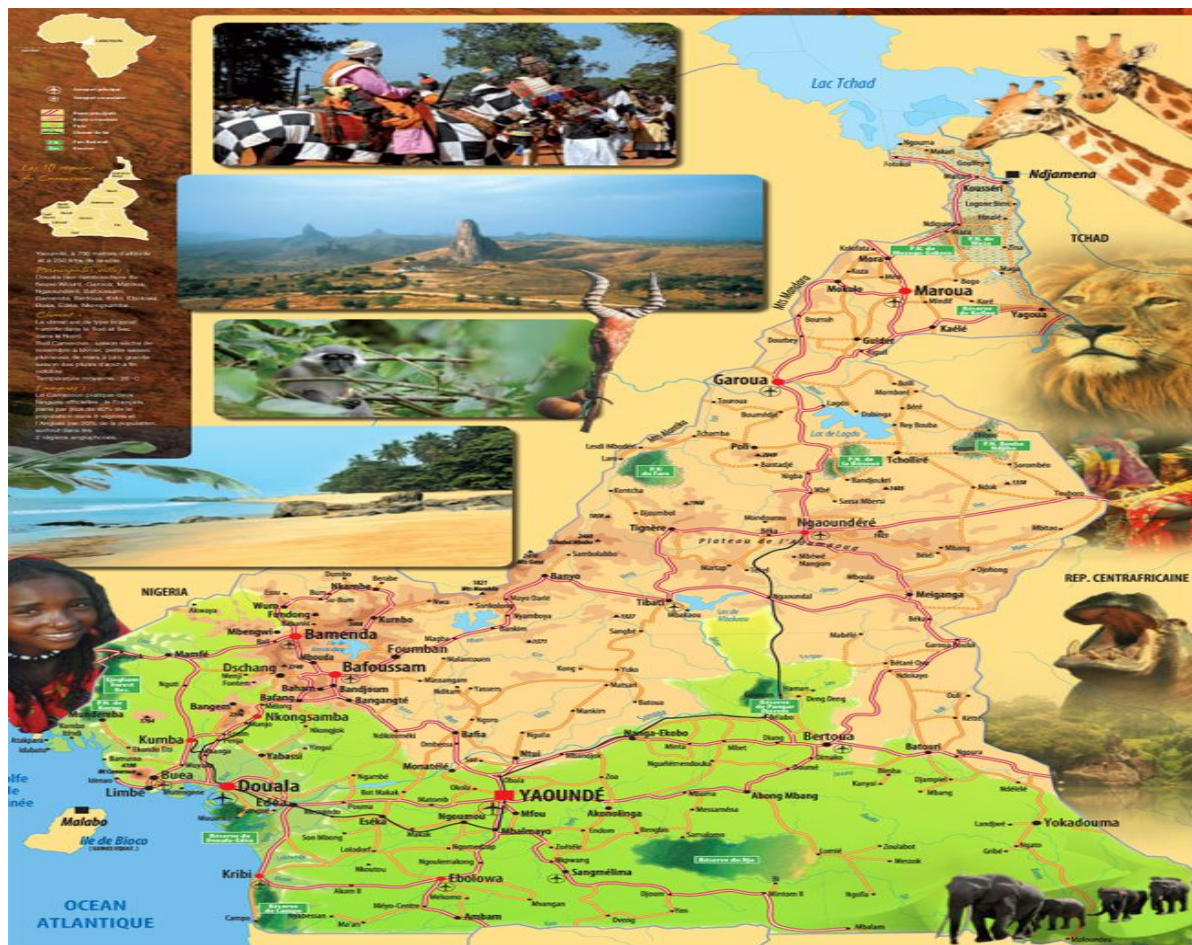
Lac Tchad

Ndjamena

Kousséri

TCHAD

Mora

Maroua

Mokolo

Yagoua

Kaélé

Guider

Garoua

Lac de Lagdo

Poli

Tcholliré

Tignère

Ngaoundéré

Plateau de l'Adamaoua

Meiganga

REP. CENTRAFRICAINE

NIGERIA

Banyo

Tibati

Nkambé

Wum

Kumbo

Bamenda

Mbengwi

Foumban

Bafoussam

Mamfé

Dschang

Bandjoum

Bafang

Bangangté

Bangem

Nkongsamba

Kumba

Yabassi

Bafia

Ntui

Nanga-Eboko

Bertoua

Batouri

Buea

Limbé

Douala

Edéa

Monatélé

Obala

YAOUNDÉ

Mfou

Eséka

Mbalmayo

Akonolinga

Abong Mbang

Yokadouma

Kribi

Ebolowa

Sangmélima

Ambam

Malabo

Ile de Bioco

OCEAN ATLANTIQUE

lfe

inée

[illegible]